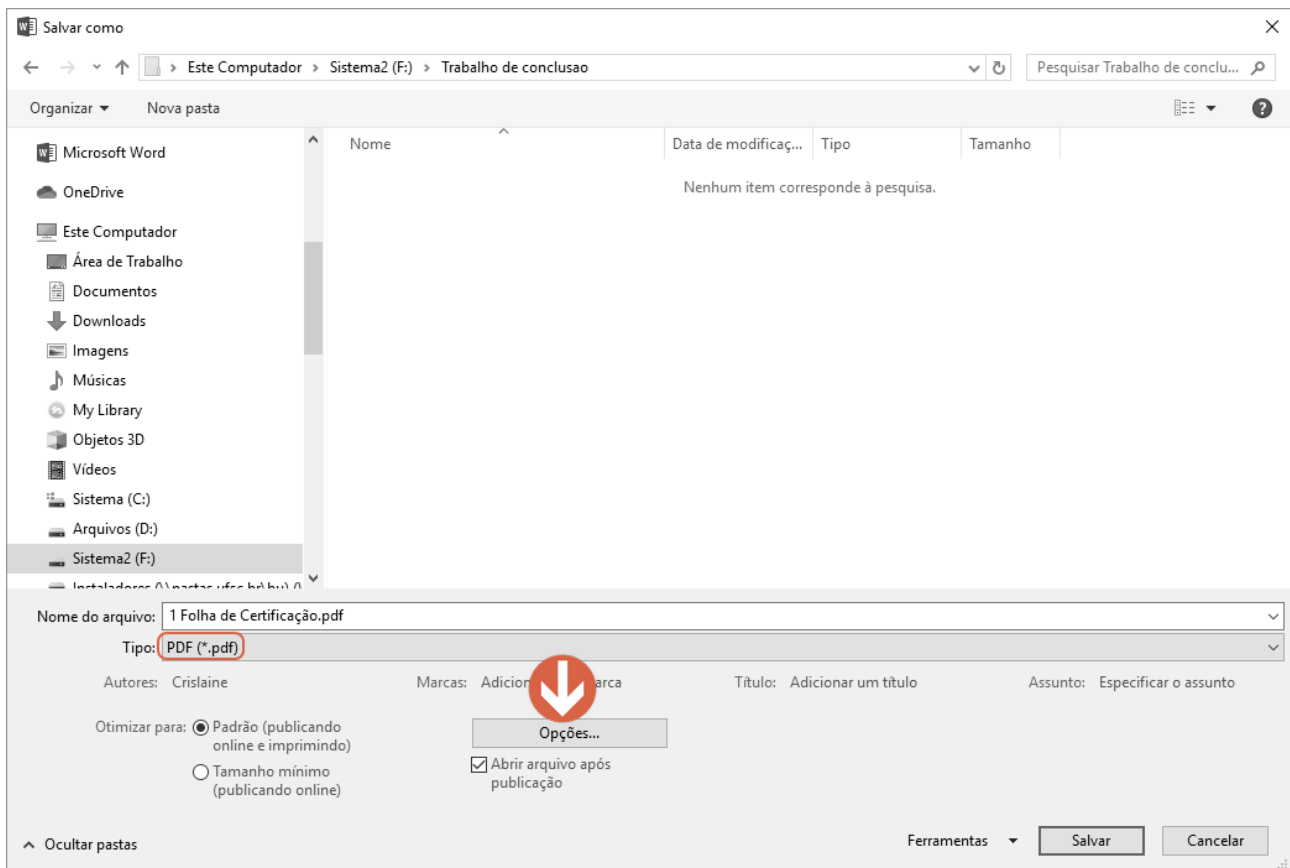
Salvar como

Este Computador > Sistema2 (F:) > Trabalho de conclusao

Pesquisar Trabalho de conclu...

Organizar ▾ Nova pasta

Microsoft Word
OneDrive
Este Computador
Área de Trabalho
Documentos
Downloads
Imagens
Músicas
My Library
Objetos 3D
Vídeos
Sistema (C:)
Arquivos (D:)
Sistema2 (F:)
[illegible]

| Nome | Data de modificaç... | Tipo | Tamanho |
|---|---|---|---|

Nenhum item corresponde à pesquisa.

Nome do arquivo: 1 Folha de Certificação.pdf

Tipo: PDF (*.pdf)

Autores: Crislaine

Marcas: Adicion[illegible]arca

Título: Adicionar um título

Assunto: Especificar o assunto

Otimizar para: Padrão (publicando online e imprimindo)

Tamanho mínimo (publicando online)

Opções...

Abrir arquivo após publicação

Ocultar pastas

Ferramentas ▾ Salvar Cancelar